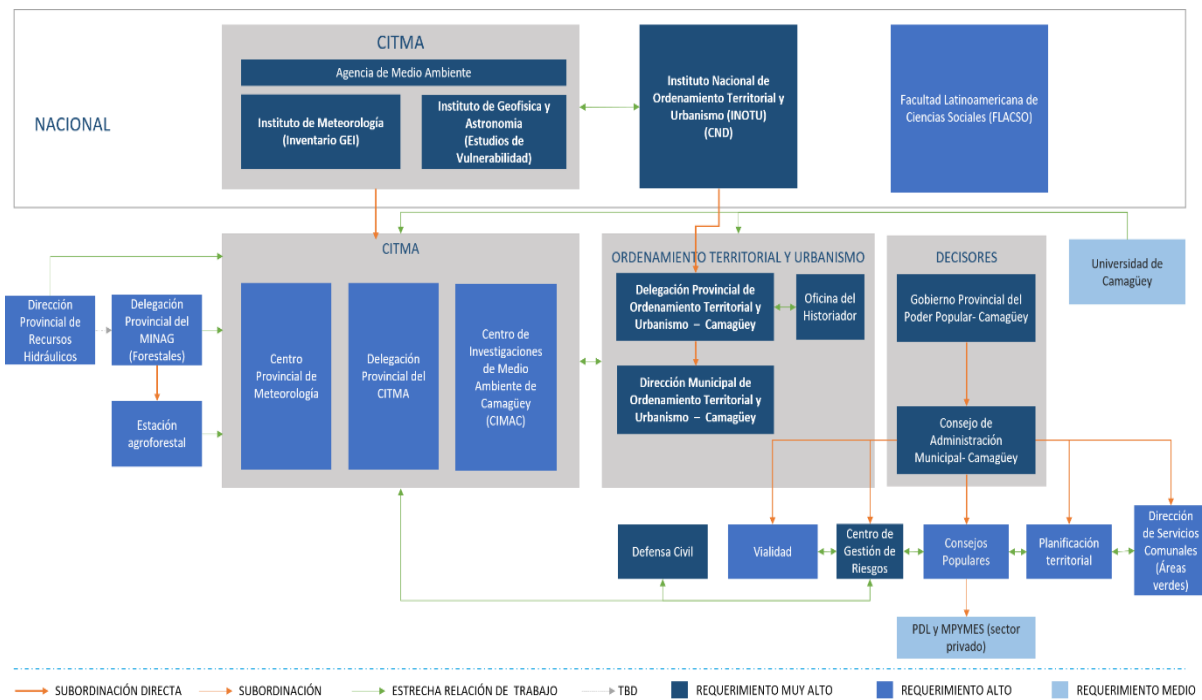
NACIONAL

CITMA

Agencia de Medio Ambiente

Instituto de Meteorología (Inventario GEI)

Instituto de Geofisica y Astronomia (Estudios de Vulnerabilidad)

Instituto Nacional de Ordenamiento Territorial y Urbanismo (INOTU) (CND)

Facultad Latinoamericana de Ciencias Sociales (FLACSO)

CITMA

Centro Provincial de Meteorología

Delegación Provincial del CITMA

Centro de Investigaciones de Medio Ambiente de Camagüey (CIMAC)

Dirección Provincial de Recursos Hidráulicos

Delegación Provincial del MINAG (Forestales)

Estación agroforestal

ORDENAMIENTO TERRITORIAL Y URBANISMO

Delegación Provincial de Ordenamiento Territorial y Urbanismo – Camagüey

Oficina del Historiador

Dirección Municipal de Ordenamiento Territorial y Urbanismo – Camagüey

DECISORES

Gobierno Provincial del Poder Popular- Camagüey

Consejo de Administración Municipal- Camagüey

Universidad de Camagüey

Defensa Civil

Vialidad

Centro de Gestión de Riesgos

Consejos Populares

Planificación territorial

Dirección de Servicios Comunales (Áreas verdes)

PDL y MPYMES (sector privado)

SUBORDINACIÓN DIRECTA
SUBORDINACIÓN
ESTRECHA RELACIÓN DE TRABAJO
TBD
REQUERIMIENTO MUY ALTO
REQUERIMIENTO ALTO
REQUERIMIENTO MEDIO